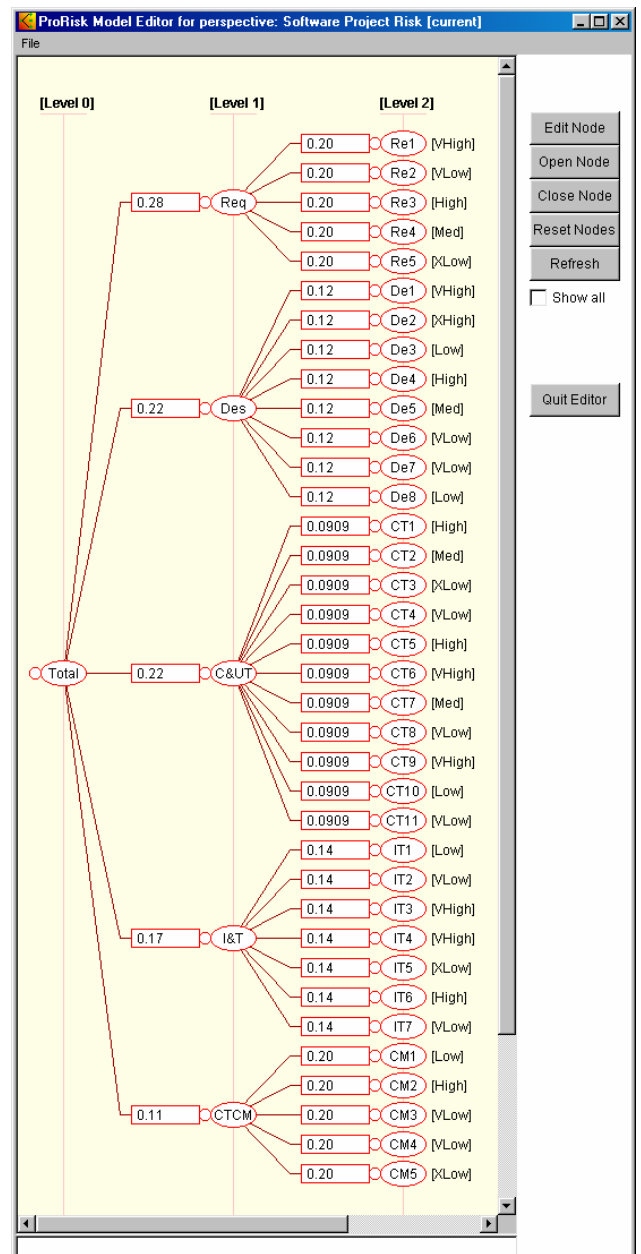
ProRisk Model Editor for perspective: Software Project Risk [current]

File

[Level 0] [Level 1] [Level 2]

Total
0.28 Req
0.20 Re1 [VHigh]
0.20 Re2 [VLow]
0.20 Re3 [High]
0.20 Re4 [Med]
0.20 Re5 [XLow]
0.22 Des
0.12 De1 [VHigh]
0.12 De2 [XHigh]
0.12 De3 [Low]
0.12 De4 [High]
0.12 De5 [Med]
0.12 De6 [VLow]
0.12 De7 [VLow]
0.12 De8 [Low]
0.22 C&UT
0.0909 CT1 [High]
0.0909 CT2 [Med]
0.0909 CT3 [XLow]
0.0909 CT4 [VLow]
0.0909 CT5 [High]
0.0909 CT6 [VHigh]
0.0909 CT7 [Med]
0.0909 CT8 [VLow]
0.0909 CT9 [VHigh]
0.0909 CT10 [Low]
0.0909 CT11 [VLow]
0.17 I&T
0.14 IT1 [Low]
0.14 IT2 [VLow]
0.14 IT3 [VHigh]
0.14 IT4 [VHigh]
0.14 IT5 [XLow]
0.14 IT6 [High]
0.14 IT7 [VLow]
0.11 CTCM
0.20 CM1 [Low]
0.20 CM2 [High]
0.20 CM3 [VLow]
0.20 CM4 [VLow]
0.20 CM5 [XLow]

Edit Node
Open Node
Close Node
Reset Nodes
Refresh
Show all
Quit Editor